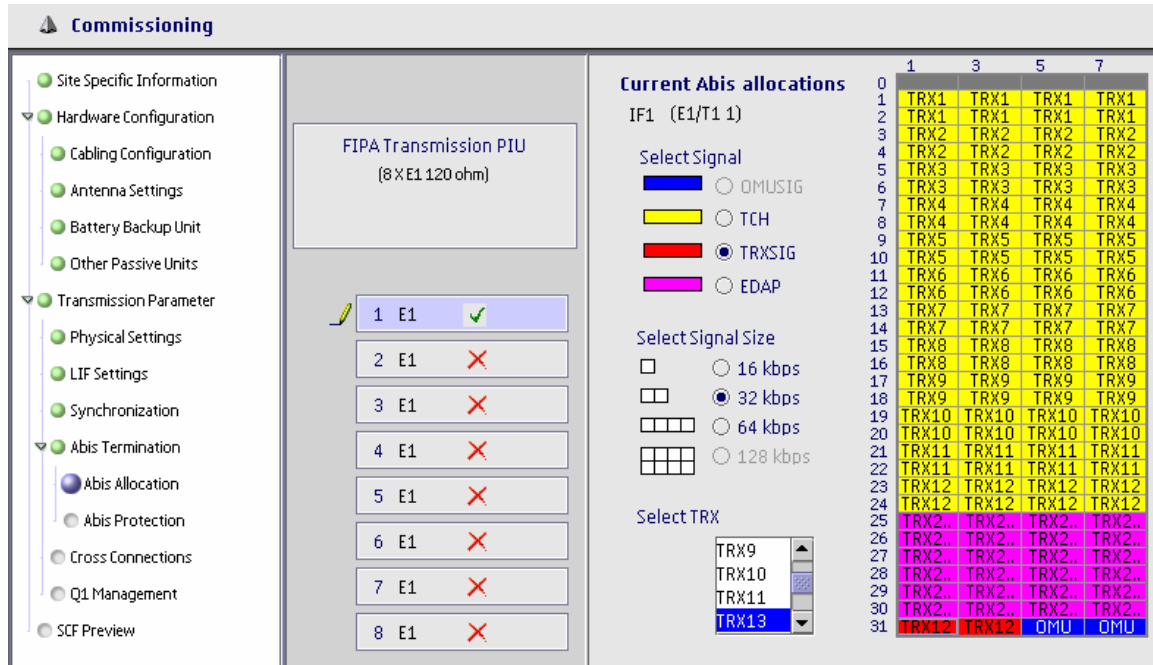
Commissioning

Site Specific Information
Hardware Configuration
Cabling Configuration
Antenna Settings
Battery Backup Unit
Other Passive Units
Transmission Parameter
Physical Settings
LIF Settings
Synchronization
Abis Termination
Abis Allocation
Abis Protection
Cross Connections
Q1 Management
SCF Preview

FIPA Transmission PIU
(8 X E1 120 ohm)

1 E1 ✓
2 E1 ✗
3 E1 ✗
4 E1 ✗
5 E1 ✗
6 E1 ✗
7 E1 ✗
8 E1 ✗

Current Abis allocations
IF1 (E1/T1 1)

Select Signal
OMUSIG
TCH
TRXSIG
EDAP

Select Signal Size
16 kbps
32 kbps
64 kbps
128 kbps

Select TRX
TRX9
TRX10
TRX11
TRX13

| | 1 | 3 | 5 | 7 |
|---|---|---|---|---|
| 0 | | | | |
| 1 | TRX1 | TRX1 | TRX1 | TRX1 |
| 2 | TRX1 | TRX1 | TRX1 | TRX1 |
| 3 | TRX2 | TRX2 | TRX2 | TRX2 |
| 4 | TRX2 | TRX2 | TRX2 | TRX2 |
| 5 | TRX3 | TRX3 | TRX3 | TRX3 |
| 6 | TRX3 | TRX3 | TRX3 | TRX3 |
| 7 | TRX4 | TRX4 | TRX4 | TRX4 |
| 8 | TRX4 | TRX4 | TRX4 | TRX4 |
| 9 | TRX5 | TRX5 | TRX5 | TRX5 |
| 10 | TRX5 | TRX5 | TRX5 | TRX5 |
| 11 | TRX6 | TRX6 | TRX6 | TRX6 |
| 12 | TRX6 | TRX6 | TRX6 | TRX6 |
| 13 | TRX7 | TRX7 | TRX7 | TRX7 |
| 14 | TRX7 | TRX7 | TRX7 | TRX7 |
| 15 | TRX8 | TRX8 | TRX8 | TRX8 |
| 16 | TRX8 | TRX8 | TRX8 | TRX8 |
| 17 | TRX9 | TRX9 | TRX9 | TRX9 |
| 18 | TRX9 | TRX9 | TRX9 | TRX9 |
| 19 | TRX10 | TRX10 | TRX10 | TRX10 |
| 20 | TRX10 | TRX10 | TRX10 | TRX10 |
| 21 | TRX11 | TRX11 | TRX11 | TRX11 |
| 22 | TRX11 | TRX11 | TRX11 | TRX11 |
| 23 | TRX12 | TRX12 | TRX12 | TRX12 |
| 24 | TRX12 | TRX12 | TRX12 | TRX12 |
| 25 | TRX2.. | TRX2.. | TRX2.. | TRX2.. |
| 26 | TRX2.. | TRX2.. | TRX2.. | TRX2.. |
| 27 | TRX2.. | TRX2.. | TRX2.. | TRX2.. |
| 28 | TRX2.. | TRX2.. | TRX2.. | TRX2.. |
| 29 | TRX2.. | TRX2.. | TRX2.. | TRX2.. |
| 30 | TRX2.. | TRX2.. | TRX2.. | TRX2.. |
| 31 | TRX12 | TRX12 | OMU | OMU |